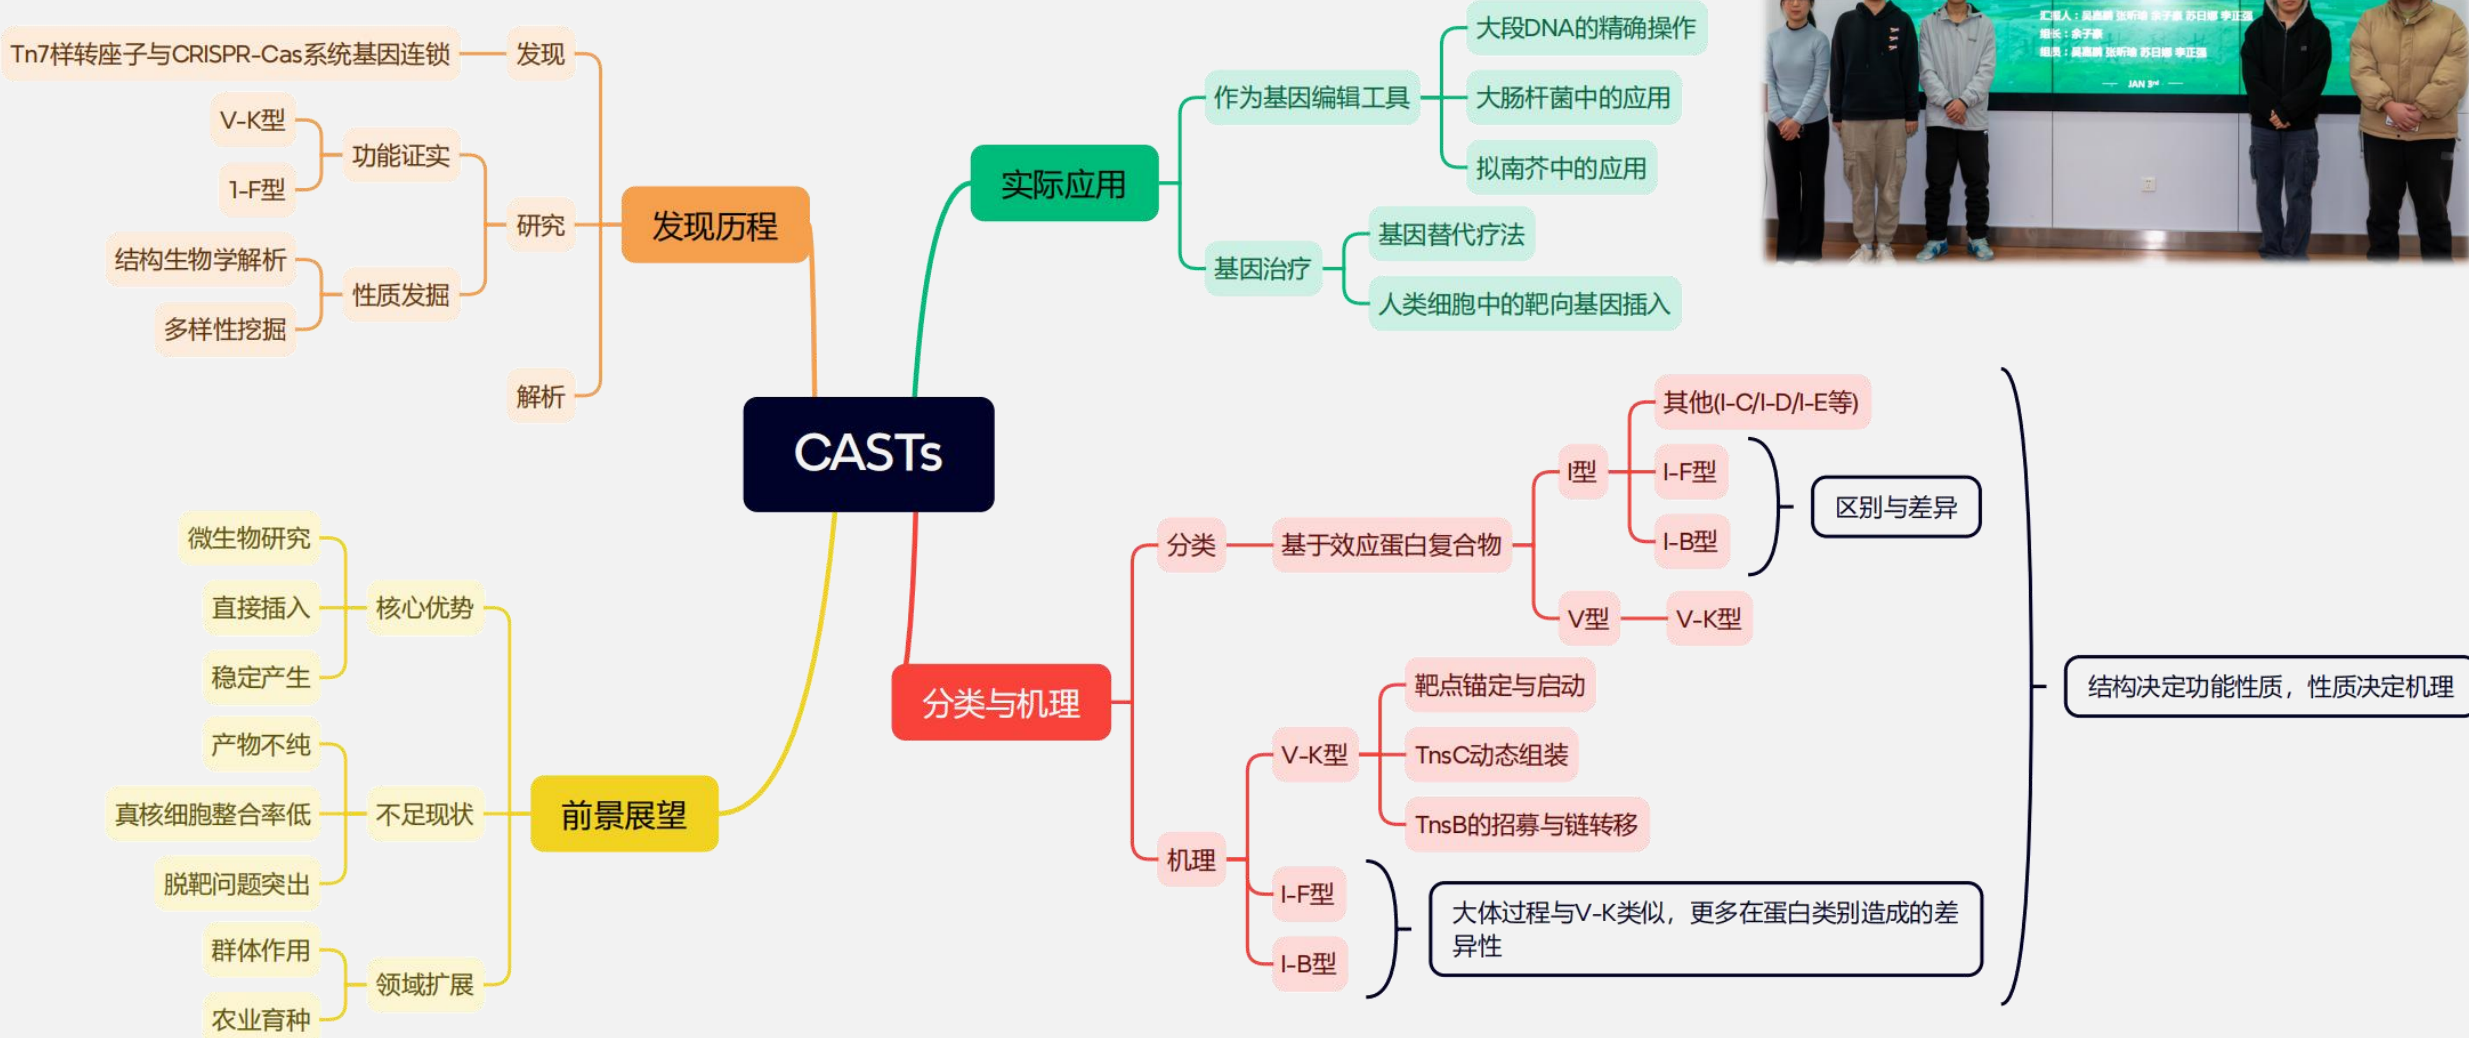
CASTs

发现历程
发现
Tn7样转座子与CRISPR-Cas系统基因连锁
研究
功能证实
V-K型
1-F型
性质发掘
结构生物学解析
多样性挖掘
解析

实际应用
作为基因编辑工具
大段DNA的精确操作
大肠杆菌中的应用
拟南芥中的应用
基因治疗
基因替代疗法
人类细胞中的靶向基因插入

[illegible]

分类与机理
分类
基于效应蛋白复合物
I型
其他(I-C/I-D/I-E等)
I-F型
I-B型
区别与差异
V型
V-K型
机理
V-K型
靶点锚定与启动
TnsC动态组装
TnsB的招募与链转移
I-F型
I-B型
大体过程与V-K类似，更多在蛋白类别造成的差异性
结构决定功能性质，性质决定机理

前景展望
核心优势
微生物研究
直接插入
稳定产生
不足现状
产物不纯
真核细胞整合率低
脱靶问题突出
领域扩展
群体作用
农业育种